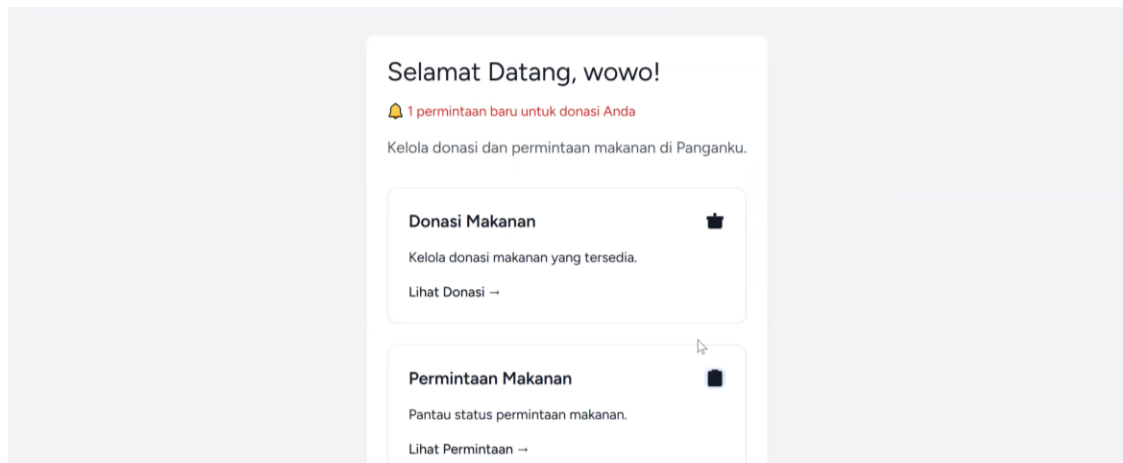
Selamat Datang, wowo!

🔔 1 permintaan baru untuk donasi Anda

Kelola donasi dan permintaan makanan di Panganku.

Donasi Makanan

Kelola donasi makanan yang tersedia.

Lihat Donasi →

Permintaan Makanan

Pantau status permintaan makanan.

Lihat Permintaan →